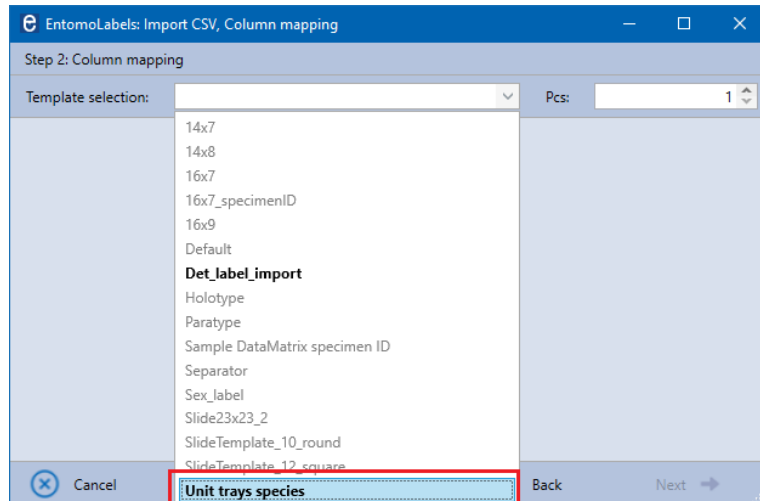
EntomoLabels: Import CSV, Column mapping

Step 2: Column mapping

Template selection:

Pcs: 1

14x7
14x8
16x7
16x7_specimenID
16x9
Default
Det_label_import
Holotype
Paratype
Sample DataMatrix specimen ID
Separator
Sex_label
Slide23x23_2
SlideTemplate_10_round
SlideTemplate_12_square
Unit trays species

Cancel

Back

Next